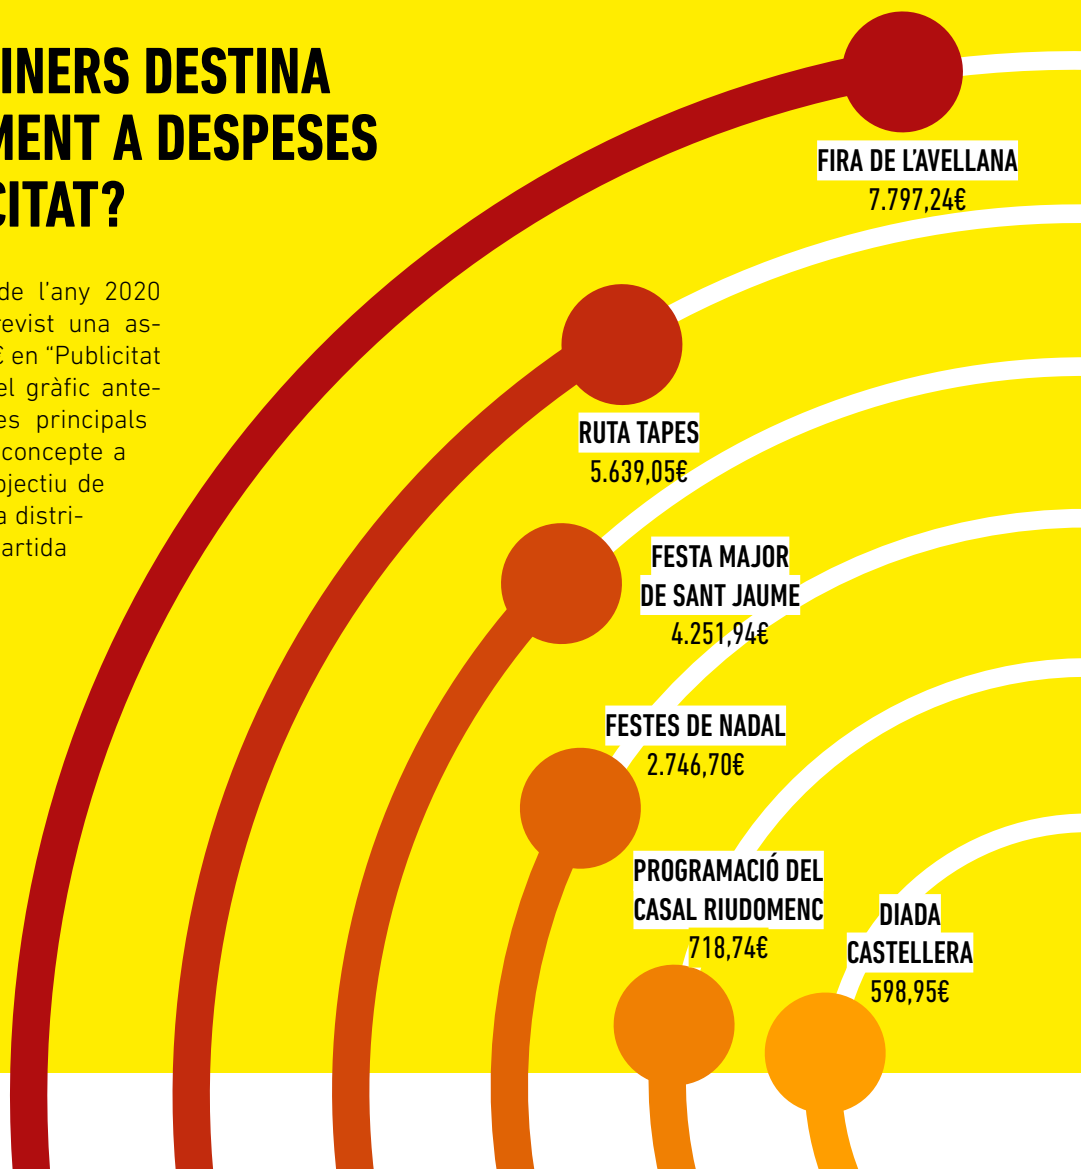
INERS DESTINA
MENT A DESPESES
CITAT?

de l'any 2020 revist una as- € en "Publicitat el gràfic ante- es principals concepte a objectiu de a distri- artida

FIRA DE L'AVELLANA
7.797,24€

RUTA TAPES
5.639,05€

FESTA MAJOR
DE SANT JAUME
4.251,94€

FESTES DE NADAL
2.746,70€

PROGRAMACIÓ DEL
CASAL RIUDOMENC
718,74€

DIADA
CASTELLERA
598,95€